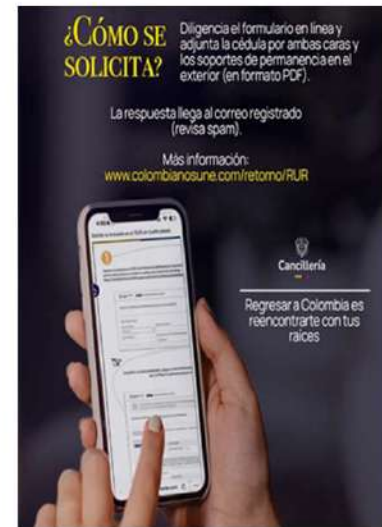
¿CÓMO SE SOLICITA?

Diligencia el formulario en línea y adjunta la cédula por ambas caras y los soportes de permanencia en el exterior (en formato PDF).

La respuesta llega al correo registrado (revisa spam).

Más información:
www.colombianosune.com/retorno/RUR

Cancillería

Regresar a Colombia es reencontrarte con tus raíces